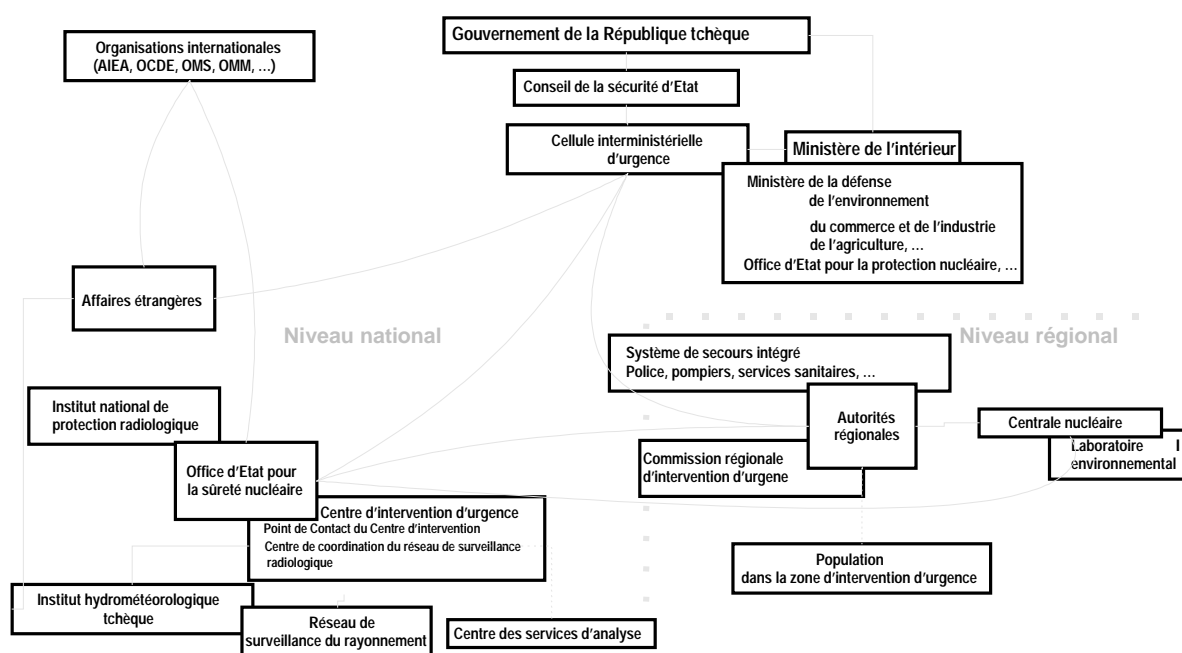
Organisations internationales (AIEA, OCDE, OMS, OMM, ...)

Gouvernement de la République tchèque

Conseil de la sécurité d'Etat

Cellule interministérielle d'urgence

Ministère de l'intérieur

Ministère de la défense
de l'environnement
du commerce et de l'industrie
de l'agriculture, ...
Office d'Etat pour la protection nucléaire, ...

Affaires étrangères

Niveau national

Niveau régional

Système de secours intégré
Police, pompiers, services sanitaires, ...

Institut national de protection radiologique

Autorités régionales

Centrale nucléaire

Laboratoire environnemental

Office d'Etat pour la sûreté nucléaire

Commission régionale d'intervention d'urgene

Centre d'intervention d'urgence
Point de Contact du Centre d'intervention
Centre de coordination du réseau de surveillance radiologique

Population dans la zone d'intervention d'urgence

Institut hydrométéorologique tchèque

Réseau de surveillance du rayonnement

Centre des services d'analyse